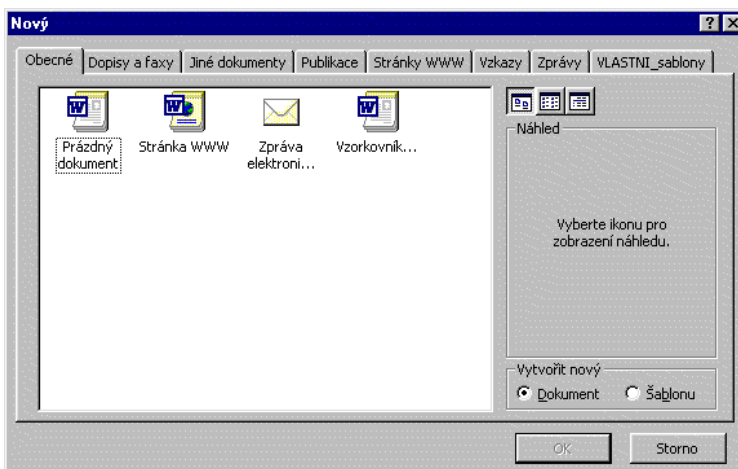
Nový

? X

Obecné | Dopisy a faxy | Jiné dokumenty | Publikace | Stránky WWW | Vzkazy | Zprávy | VLASTNI_sablony

Prázdný dokument

Stránka WWW

Zpráva elektroni...

Vzorkovník...

Náhled

Vyberte ikonu pro zobrazení náhledu.

Vytvořit nový

Dokument

Šablonu

OK

Storno